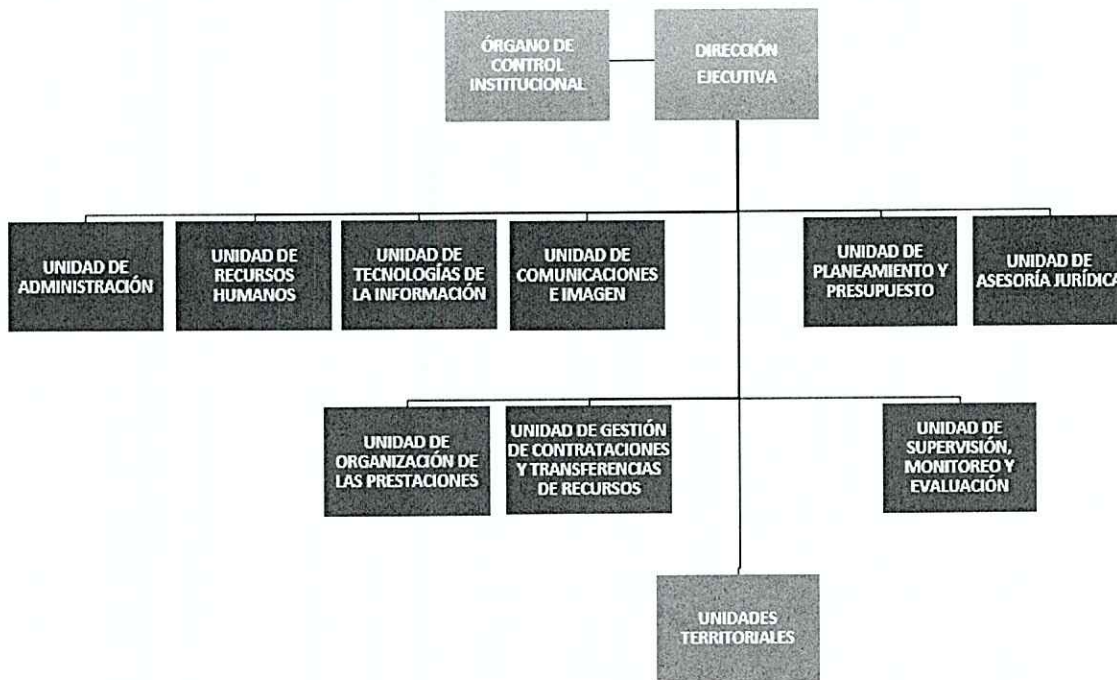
ÓRGANO DE CONTROL INSTITUCIONAL

DIRECCIÓN EJECUTIVA

UNIDAD DE ADMINISTRACIÓN

UNIDAD DE RECURSOS HUMANOS

UNIDAD DE TECNOLOGÍAS DE LA INFORMACIÓN

UNIDAD DE COMUNICACIONES E IMAGEN

UNIDAD DE PLANEAMIENTO Y PRESUPUESTO

UNIDAD DE ASESORÍA JURÍDICA

UNIDAD DE ORGANIZACIÓN DE LAS PRESTACIONES

UNIDAD DE GESTIÓN DE CONTRATACIONES Y TRANSFERENCIAS DE RECURSOS

UNIDAD DE SUPERVISIÓN, MONITOREO Y EVALUACIÓN

UNIDADES TERRITORIALES